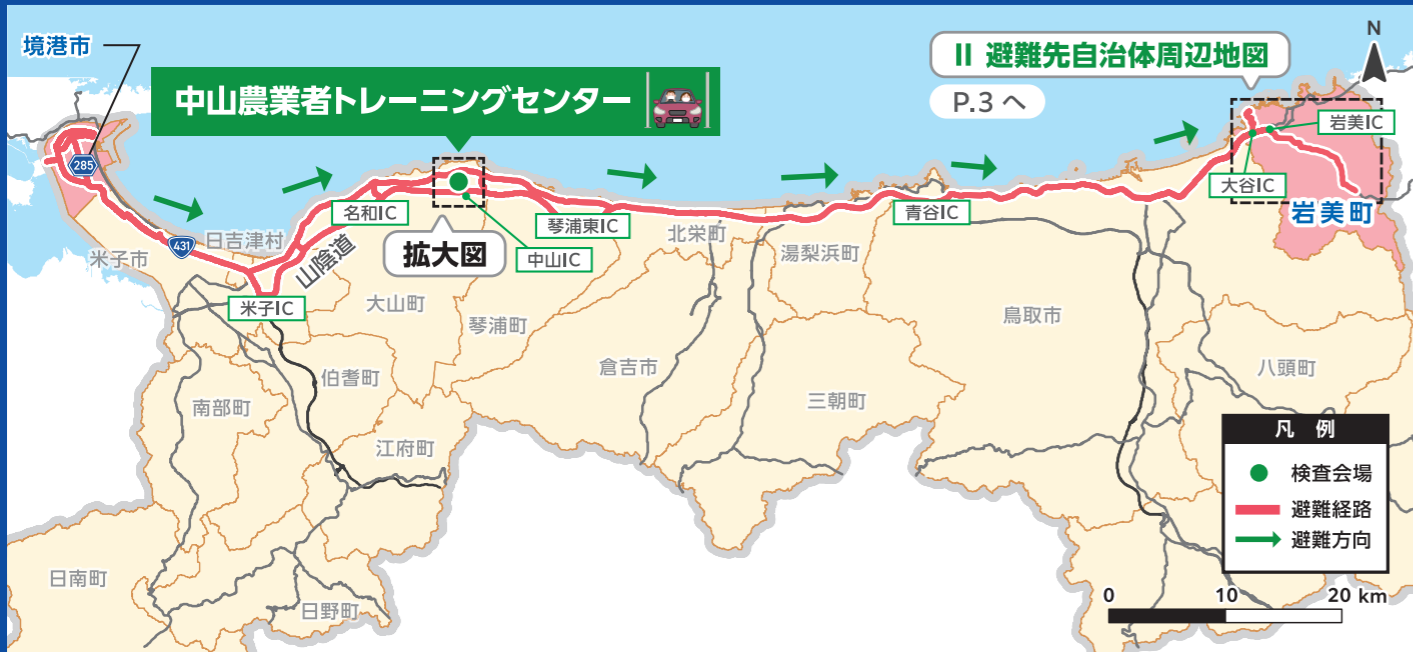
境港市
中山農業者トレーニングセンター
II 避難先自治体周辺地図
P.3 へ
N
岩美IC
大谷IC
岩美町
285
431
日吉津村
米子市
名和IC
山陰道
拡大図
中山IC
琴浦東IC
北栄町
湯梨浜町
青谷IC
米子IC
大山町
琴浦町
鳥取市
倉吉市
八頭町
伯耆町
南部町
三朝町
江府町
凡例
検査会場
避難経路
避難方向
日南町
日野町
0
10
20 km